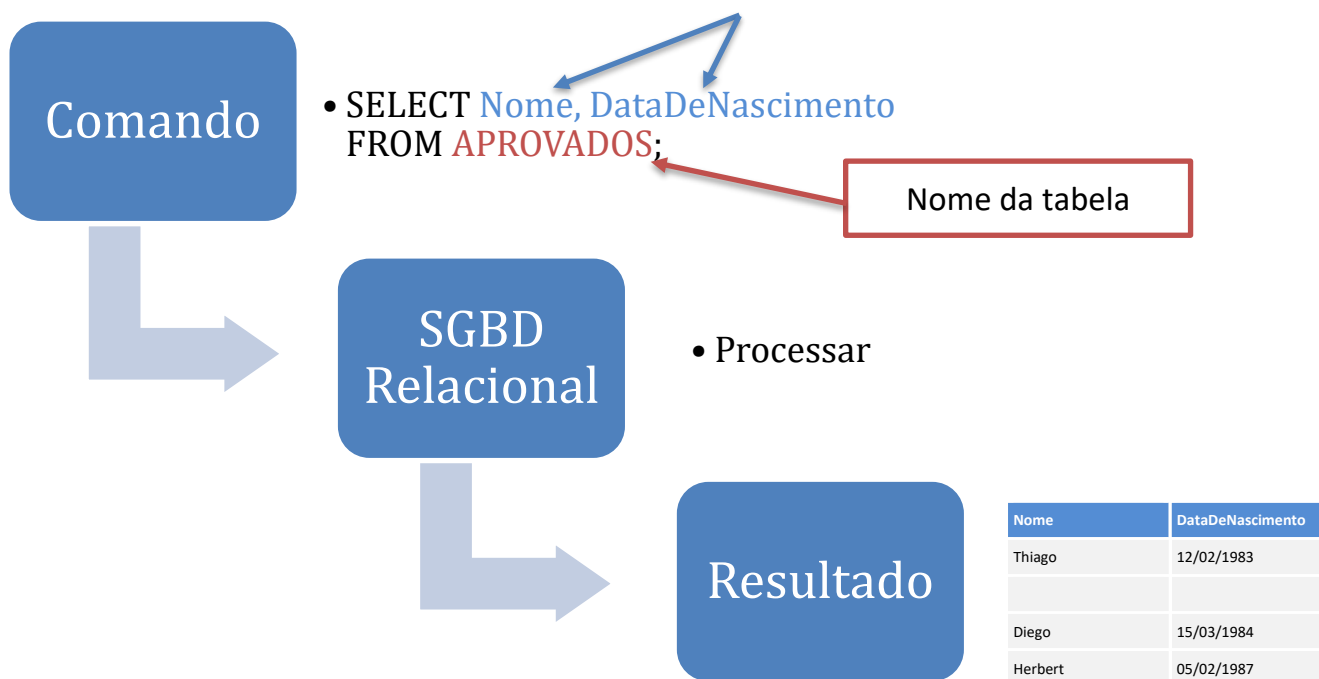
Comando

• SELECT Nome, DataDeNascimento FROM APROVADOS;

Nome da tabela

SGBD Relacional

• Processar

Resultado

| Nome | DataDeNascimento |
|---|---|
| Thiago | 12/02/1983 |
| | |
| Diego | 15/03/1984 |
| Herbert | 05/02/1987 |